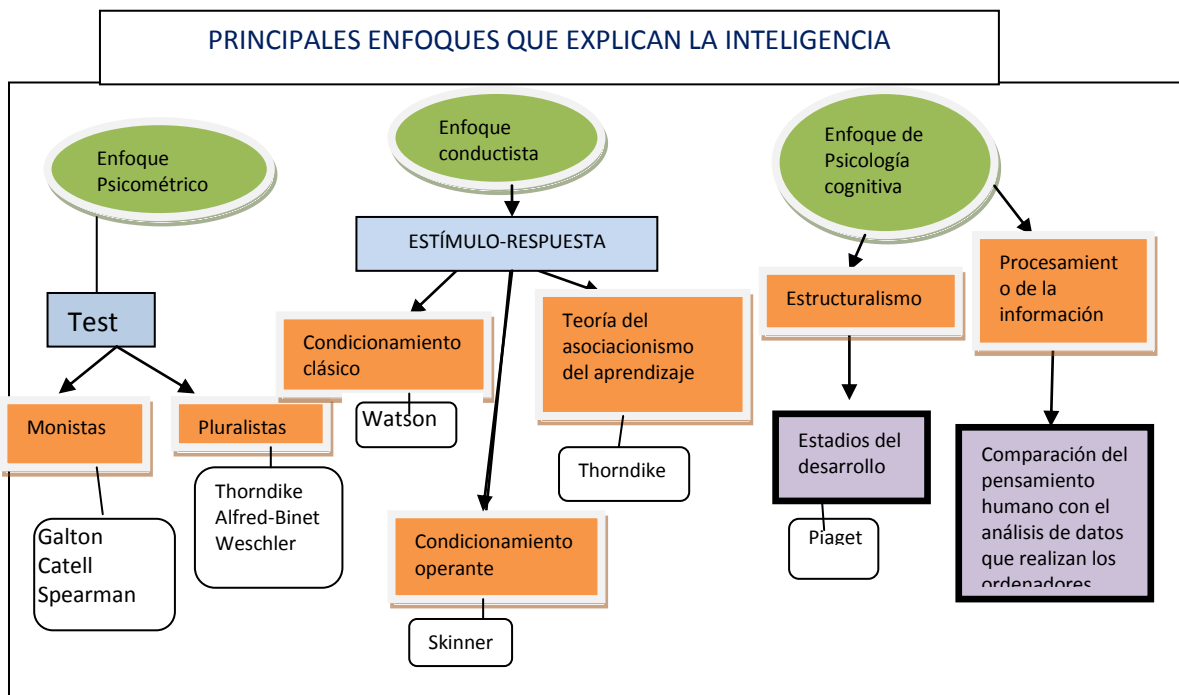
PRINCIPALES ENFOQUES QUE EXPLICAN LA INTELIGENCIA

Enfoque Psicométrico

Test

Monistas

Galton
Catell
Spearman

Pluralistas

Thorndike
Alfred-Binet
Weschler

Enfoque conductista

ESTÍMULO-RESPUESTA

Condicionamiento clásico

Watson

Condicionamiento operante

Skinner

Teoría del asociacionismo del aprendizaje

Thorndike

Enfoque de Psicología cognitiva

Estructuralismo

Estadios del desarrollo

Piaget

Procesamiento de la información

Comparación del pensamiento humano con el análisis de datos que realizan los ordenadores